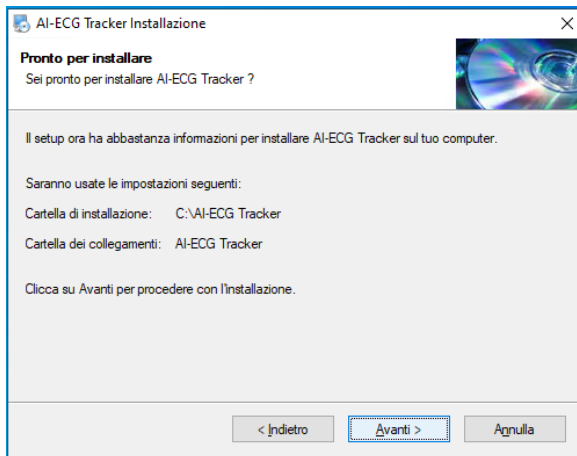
AI-ECG Tracker Installazione

Pronto per installare
Sei pronto per installare AI-ECG Tracker ?

Il setup ora ha abbastanza informazioni per installare AI-ECG Tracker sul tuo computer.

Saranno usate le impostazioni seguenti:

Cartella di installazione: C:\AI-ECG Tracker

Cartella dei collegamenti: AI-ECG Tracker

Clicca su Avanti per procedere con l'installazione.

< Indietro
Avanti >
Annulla